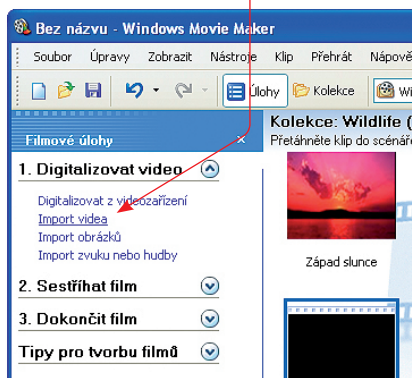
Bez názvu - Windows Movie Maker

Soubor Úpravy Zobrazit Nástroje Klip Přehrát Nápově

Úlohy Kolekce Wi

Filmové úlohy ×

1. Digitalizovat video

Digitalizovat z videozařízení
Import videa
Import obrázků
Import zvuku nebo hudby

2. Sestříhat film

3. Dokončit film

Tipy pro tvorbu filmů

Kolekce: Wildlife (
Přetáhněte klip do scénář

Západ slunce